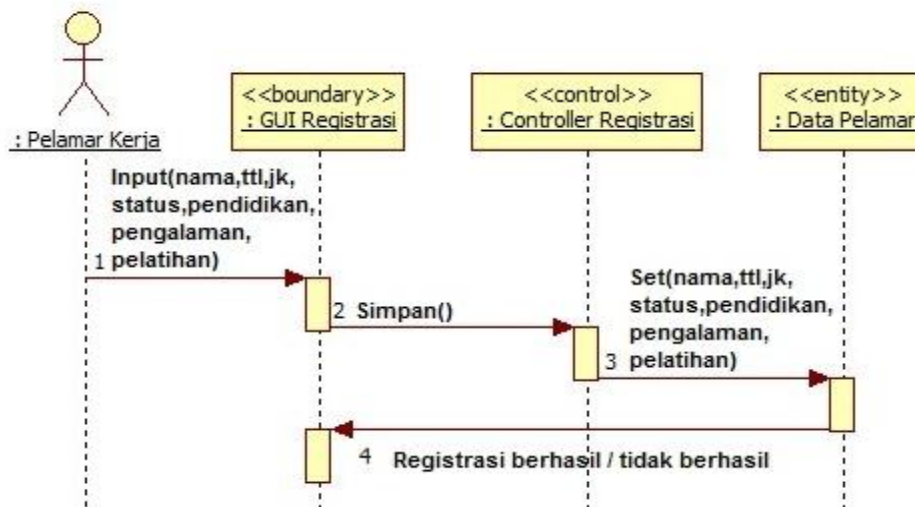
: Pelamar Kerja

<<boundary>>
: GUI Registrasi

<<control>>
: Controller Registrasi

<<entity>>
: Data Pelamar

1 Input(nama,ttl,jk, status,pendidikan, pengalaman, pelatihan)

2 Simpan()

3 Set(nama,ttl,jk, status,pendidikan, pengalaman, pelatihan)

4 Registrasi berhasil / tidak berhasil